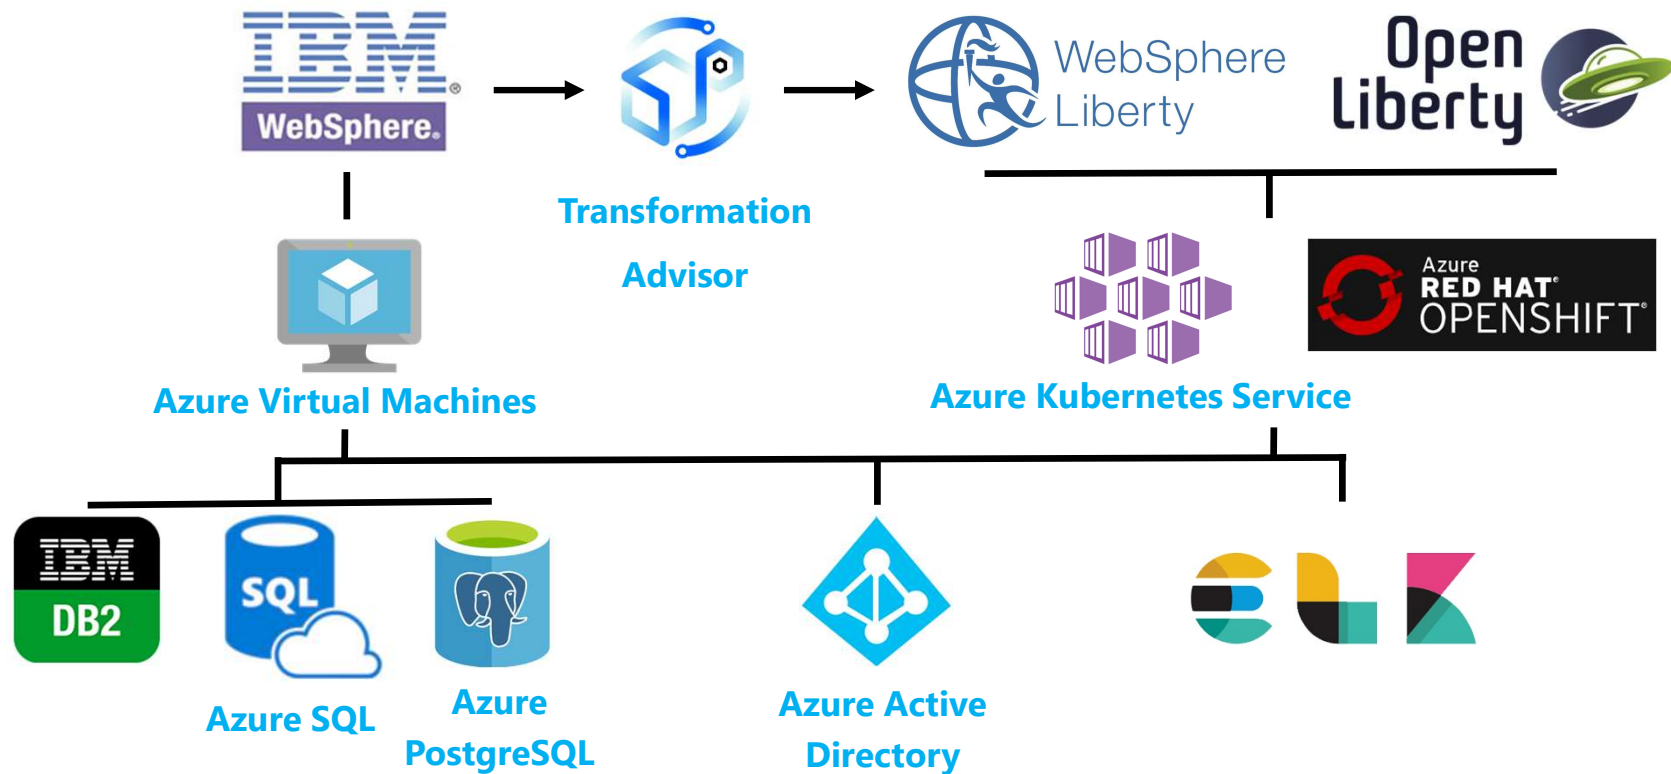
IBM
WebSphere

Transformation Advisor

WebSphere Liberty

Open Liberty

Azure Virtual Machines

Azure Kubernetes Service

Azure RED HAT OPENSHIFT

IBM DB2

SQL

Azure SQL

Azure PostgreSQL

Azure Active Directory